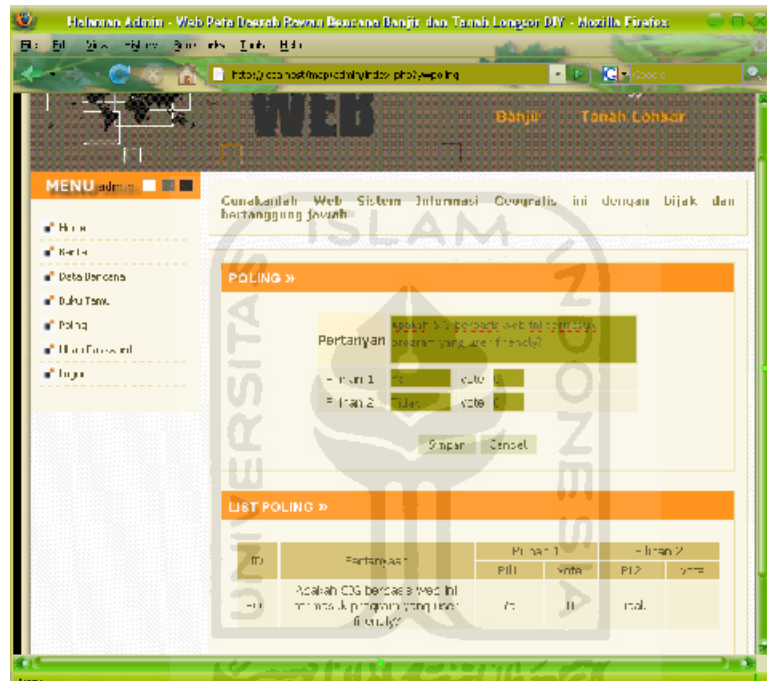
Halaman Admin - Web Peta Daerah Rawan Bencana Banjir dan Tanah Longsor DIY - Mozilla Firefox

File Edit View History Bookmarks Tools Help

http://localhost/mapsdiy/index.php?p=poling

WEB

Banjir Tanah Longsor

MENU admin

Home

Berita

Data Bencana

Buku Tamu

Poling

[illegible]

Logout

Gunakanlah Web Sistem Informasi Geografis ini dengan bijak dan bertanggung jawab

ISLAM

POLING »

Pertanyaan Apakah SIG berbasis web ini termasuk program yang user friendly?

Pilihan 1 Ya vote 0

Pilihan 2 Tidak vote 0

Simpan Cancel

LIST POLING »

| ID | Pertanyaan | Pilihan 1 | | Pilihan 2 | |
|---|---|---|---|---|---|
| | | Pil1 | vote | Pil2 | vote |
| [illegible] | Apakah SIG berbasis web ini termasuk program yang user friendly? | Ya | 0 | Tidak | |

Done